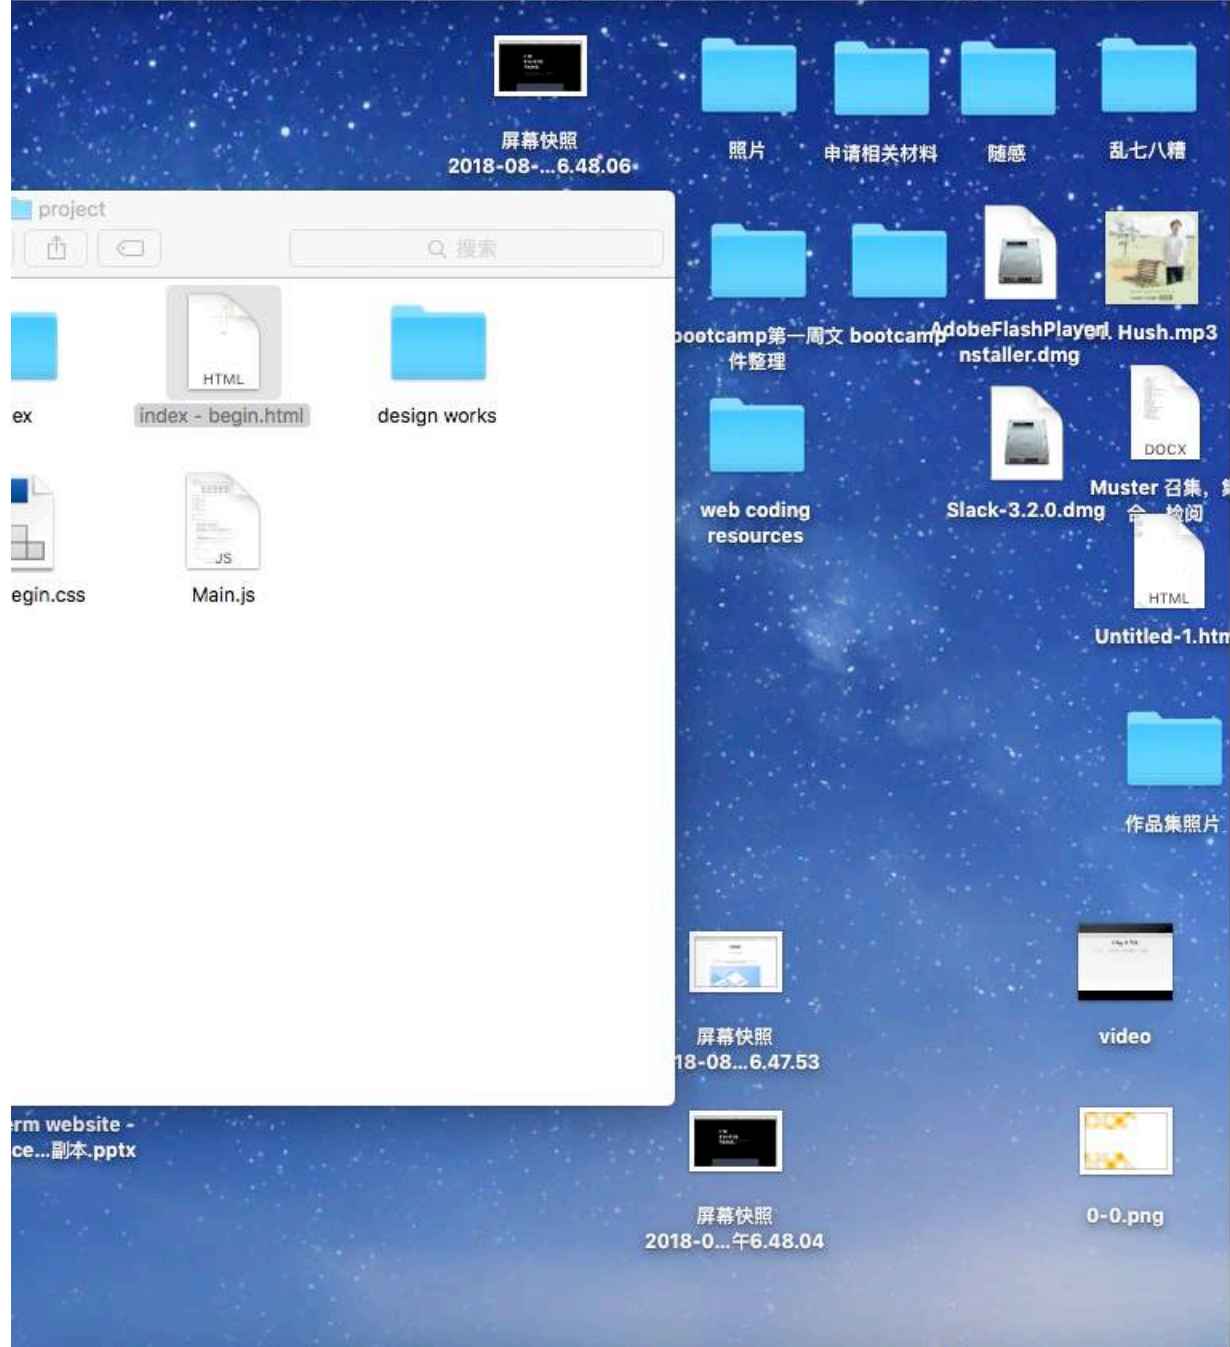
屏幕快照
2018-08-...6.48.06

照片

申请相关材料

随感

乱七八糟

project

搜索

ex

HTML

index - begin.html

design works

egin.css

JS

Main.js

ootcamp第一周文件整理

bootcamp

AdobeFlashPlayerInstaller.dmg

Hush.mp3

web coding resources

Slack-3.2.0.dmg

DOCX

Muster 召集，集合，检阅

HTML

Untitled-1.htm

作品集照片

屏幕快照
18-08...6.47.53

video

rm website - ce...副本.pptx

屏幕快照
2018-0...午6.48.04

0-0.png